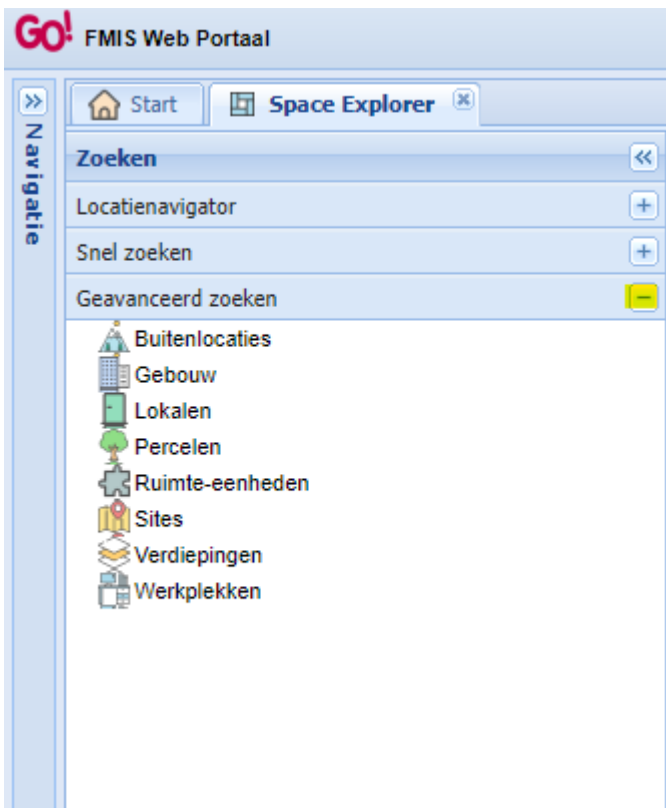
GO! FMIS Web Portaal

»
Navigatie

Start
Space Explorer

Zoeken «

Locatienavigator +

Snel zoeken +

Geavanceerd zoeken −

Buitenlocaties
Gebouw
Lokalen
Percelen
Ruimte-eenheden
Sites
Verdiepingen
Werkplekken